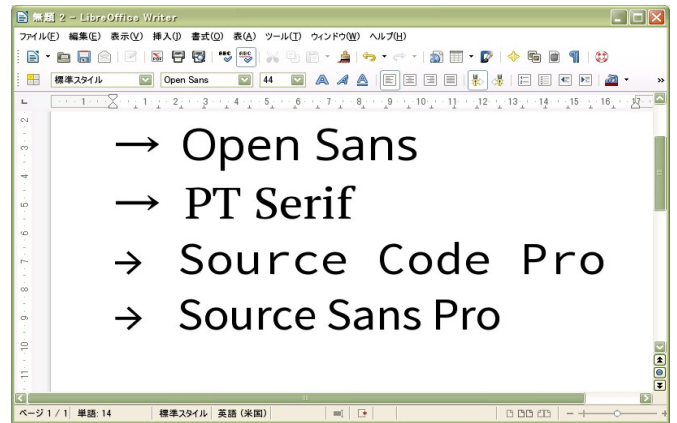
無題 2 – LibreOffice Writer

ファイル(F) 編集(E) 表示(V) 挿入(I) 書式(O) 表(A) ツール(T) ウィンドウ(W) ヘルプ(H)

標準スタイル Open Sans 44

1 2 3 4 5 6 7 8 9 10 11 12 13 14 15 16 17

→ Open Sans

→ PT Serif

→ Source Code Pro

→ Source Sans Pro

ページ 1 / 1 単語: 14 標準スタイル 英語 (米国)